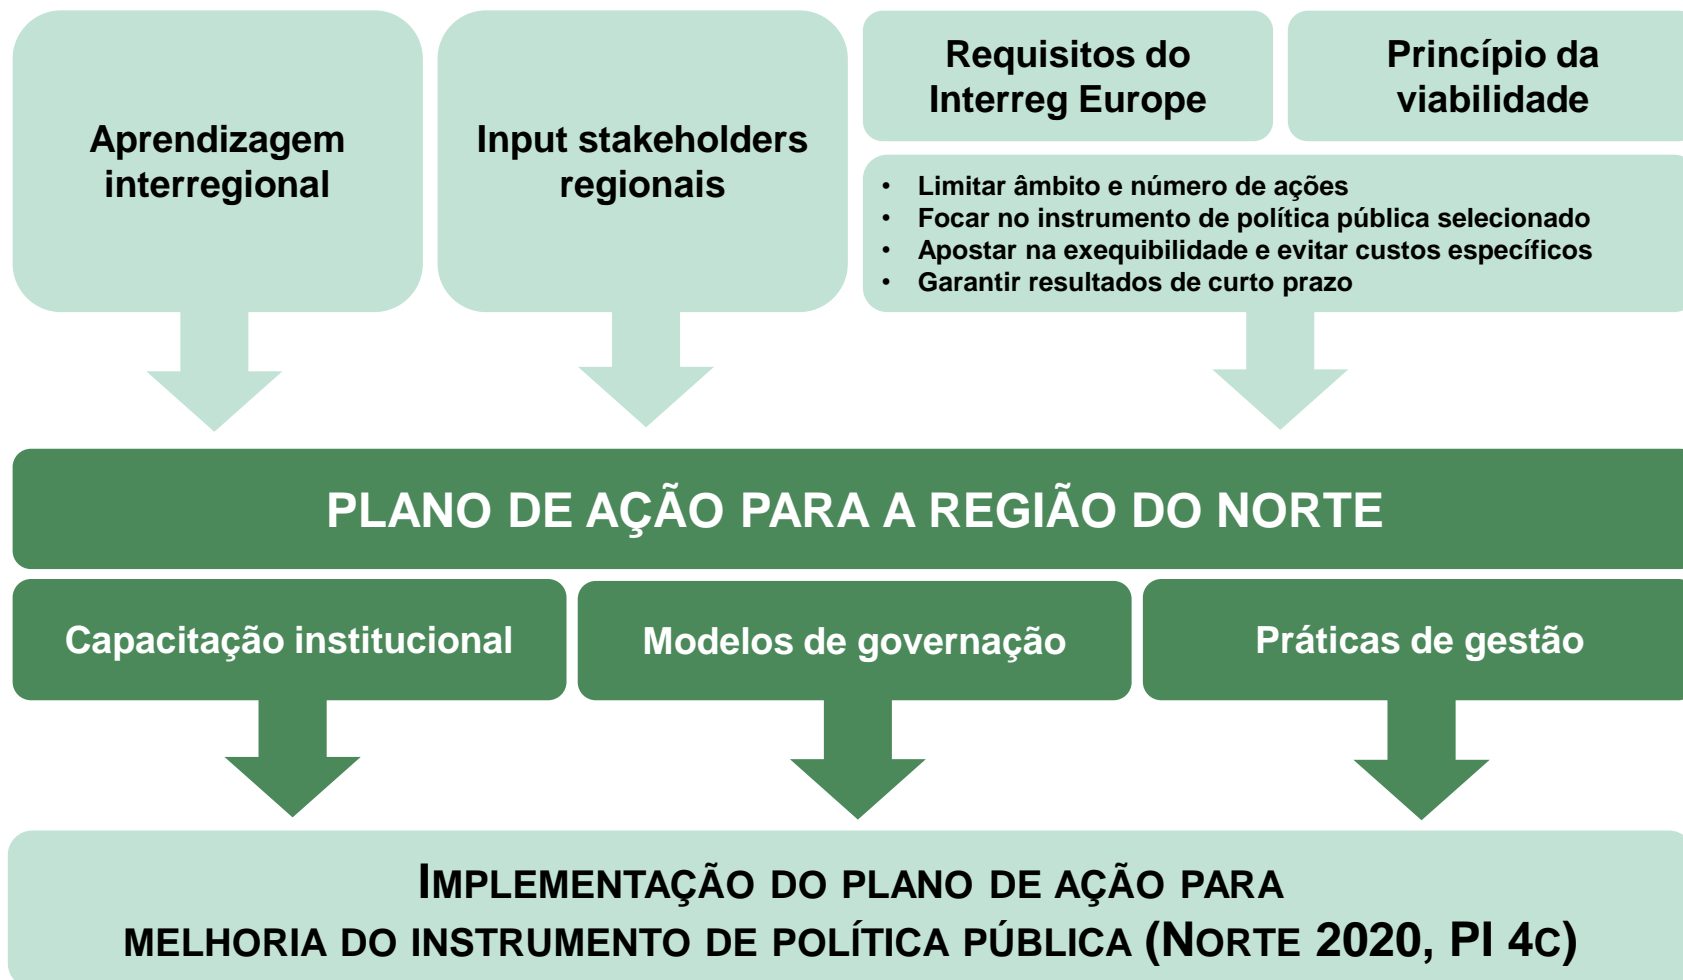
Aprendizagem interregional

Input stakeholders regionais

Requisitos do Interreg Europe

Princípio da viabilidade

- Limitar âmbito e número de ações
- Focar no instrumento de política pública selecionado
- Apostar na exequibilidade e evitar custos específicos
- Garantir resultados de curto prazo

PLANO DE AÇÃO PARA A REGIÃO DO NORTE

Capacitação institucional

Modelos de governação

Práticas de gestão

IMPLEMENTAÇÃO DO PLANO DE AÇÃO PARA MELHORIA DO INSTRUMENTO DE POLÍTICA PÚBLICA (NORTE 2020, PI 4C)